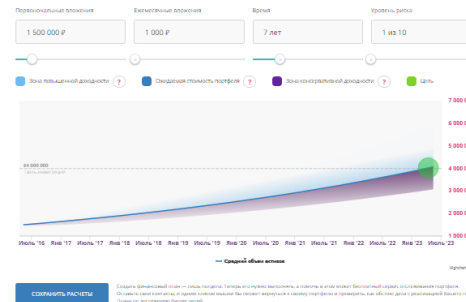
Первоначальные вложения
1 500 000 ₽
Ежемесячные вложения
1 000 ₽
Время
7 лет
Уровень риска
1 из 10

Зона повышенной доходности ?
Ожидаемая стоимость портфеля ?
Зона консервативной доходности ?
Цель

7 000 000
6 000 000
5 000 000
4 000 000
3 000 000
2 000 000
1 000 000

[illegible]

Июль '16 Янв '17 Июль '17 Янв '18 Июль '18 Янв '19 Июль '19 Янв '20 Июль '20 Янв '21 Июль '21 Янв '22 Июль '22 Янв '23 Июль '23

Средний объем активов

СОХРАНИТЬ РАСЧЕТЫ

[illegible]